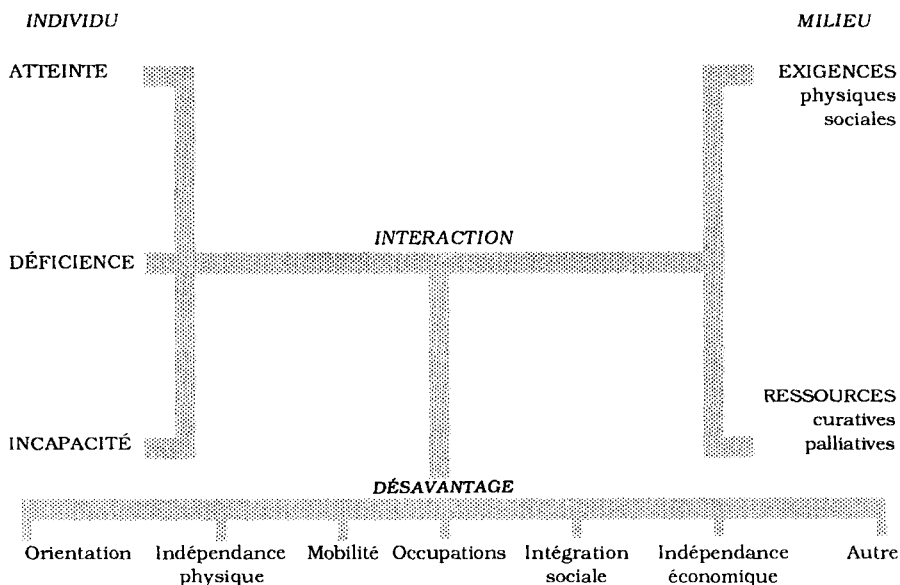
INDIVIDU

MILIEU

ATTEINTE

EXIGENCES
physiques
sociales

INTERACTION

DÉFICIENCE

RESSOURCES
curatives
palliatives

INCAPACITÉ

DÉSAVANTAGE

Orientation

Indépendance physique

Mobilité

Occupations

Intégration sociale

Indépendance économique

Autre